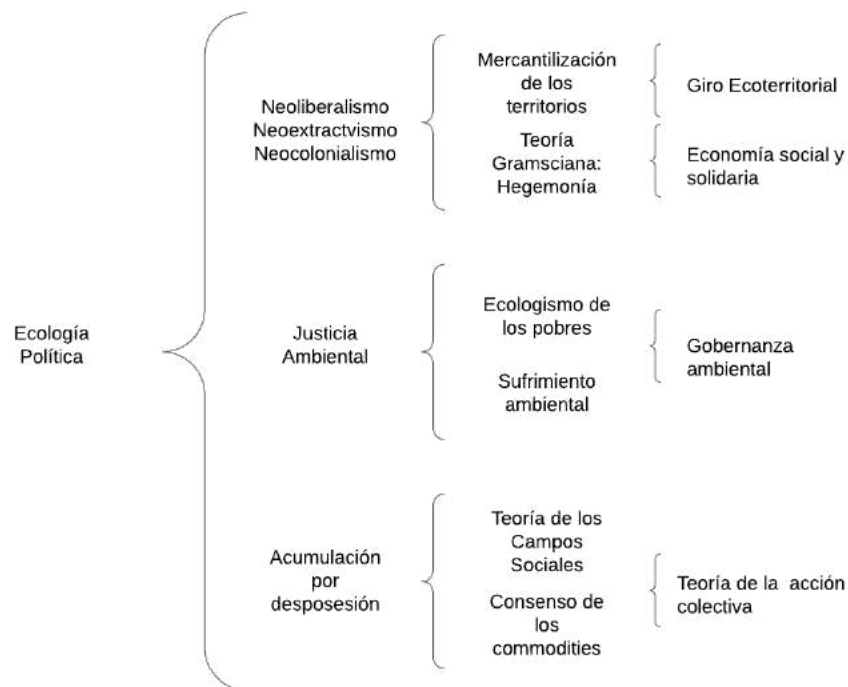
Ecología Política

Neoliberalismo Neoextractvismo Neocolonialismo

Mercantilización de los territorios

Giro Ecoterritorial

Teoría Gramsciana: Hegemonía

Economía social y solidaria

Justicia Ambiental

Ecologismo de los pobres

Sufrimiento ambiental

Gobernanza ambiental

Acumulación por desposesión

Teoría de los Campos Sociales

Consenso de los commodities

Teoría de la acción colectiva